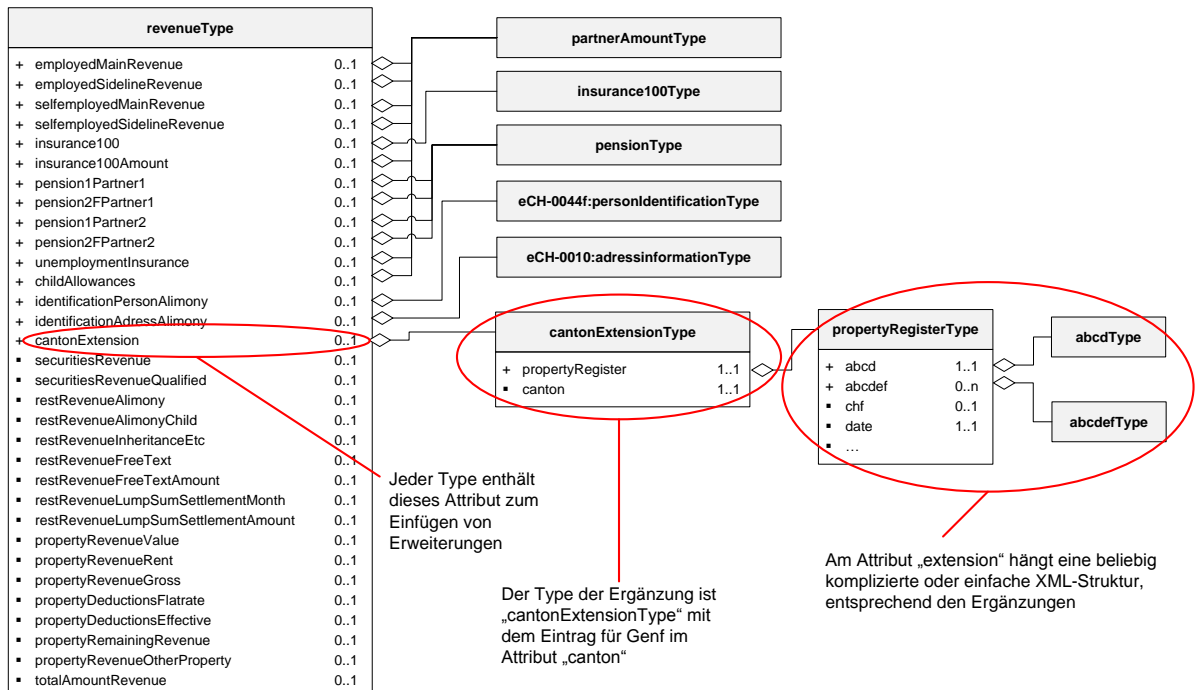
revenueType

+ employedMainRevenue 0..1
+ employedSidelineRevenue 0..1
+ selfemployedMainRevenue 0..1
+ selfemployedSidelineRevenue 0..1
+ insurance100 0..1
+ insurance100Amount 0..1
+ pension1Partner1 0..1
+ pension2FPartner1 0..1
+ pension1Partner2 0..1
+ pension2FPartner2 0..1
+ unemploymentInsurance 0..1
+ childAllowances 0..1
+ identificationPersonAlimony 0..1
+ identificationAdressAlimony 0..1
+ cantonExtension 0..1
▪ securitiesRevenue 0..1
▪ securitiesRevenueQualified 0..1
▪ restRevenueAlimony 0..1
▪ restRevenueAlimonyChild 0..1
▪ restRevenueInheritanceEtc 0..1
▪ restRevenueFreeText 0..1
▪ restRevenueFreeTextAmount 0..1
▪ restRevenueLumpSumSettlementMonth 0..1
▪ restRevenueLumpSumSettlementAmount 0..1
▪ propertyRevenueValue 0..1
▪ propertyRevenueRent 0..1
▪ propertyRevenueGross 0..1
▪ propertyDeductionsFlatrate 0..1
▪ propertyDeductionsEffective 0..1
▪ propertyRemainingRevenue 0..1
▪ propertyRevenueOtherProperty 0..1
▪ totalAmountRevenue 0..1

partnerAmountType

insurance100Type

pensionType

eCH-0044f:personIdentificationType

eCH-0010:adressinformationType

cantonExtensionType

+ propertyRegister 1..1
▪ canton 1..1

propertyRegisterType

+ abcd 1..1
+ abcdef 0..n
▪ chf 0..1
▪ date 1..1
▪ …

abcdType

abcdefType

Jeder Type enthält dieses Attribut zum Einfügen von Erweiterungen

Der Type der Ergänzung ist „cantonExtensionType“ mit dem Eintrag für Genf im Attribut „canton“

Am Attribut „extension“ hängt eine beliebig komplizierte oder einfache XML-Struktur, entsprechend den Ergänzungen